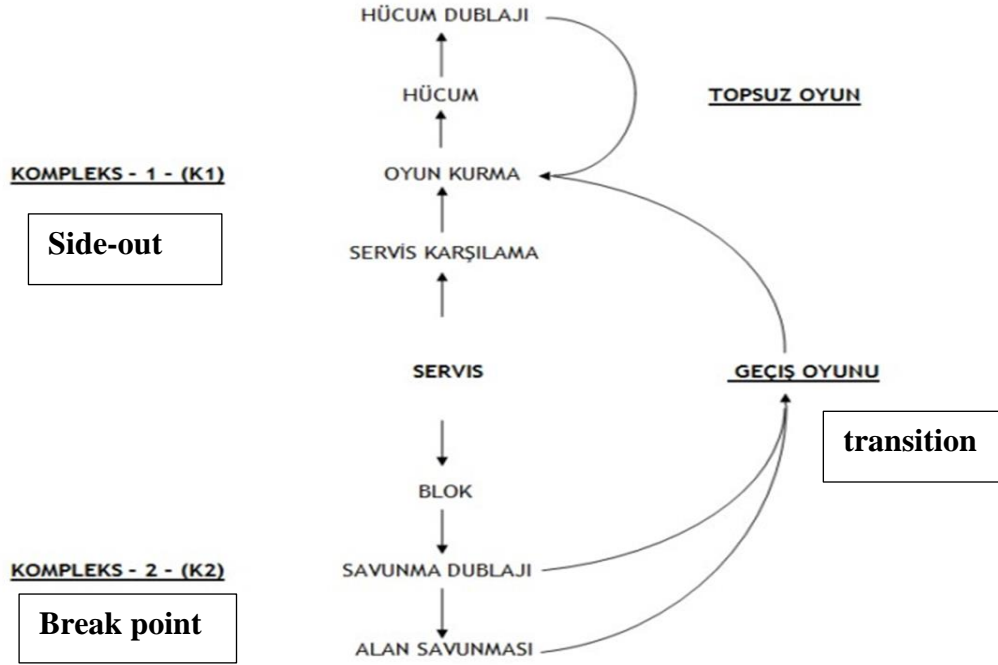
HÜCUM DUBLAJI

HÜCUM

TOPSUZ OYUN

KOMPLEKS - 1 - (K1)

OYUN KURMA

Side-out

SERVİS KARŞILAMA

SERVIS

GEÇİŞ OYUNU

transition

BLOK

KOMPLEKS - 2 - (K2)

SAVUNMA DUBLAJI

Break point

ALAN SAVUNMASI